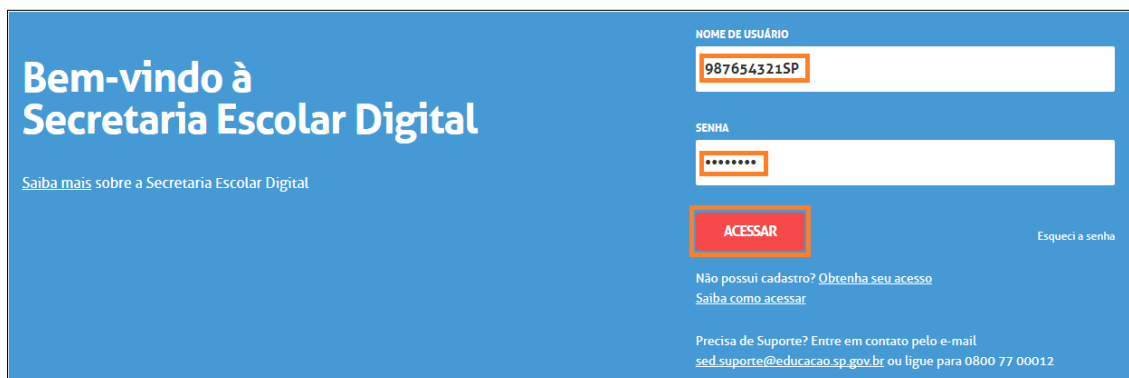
Bem-vindo à Secretaria Escolar Digital

Saiba mais sobre a Secretaria Escolar Digital

NOME DE USUÁRIO

987654321SP

SENHA

••••••••

ACESSAR

Esqueci a senha

Não possui cadastro? Obtenha seu acesso
Saiba como acessar

Precisa de Suporte? Entre em contato pelo e-mail sed.suporte@educacao.sp.gov.br ou ligue para 0800 77 00012